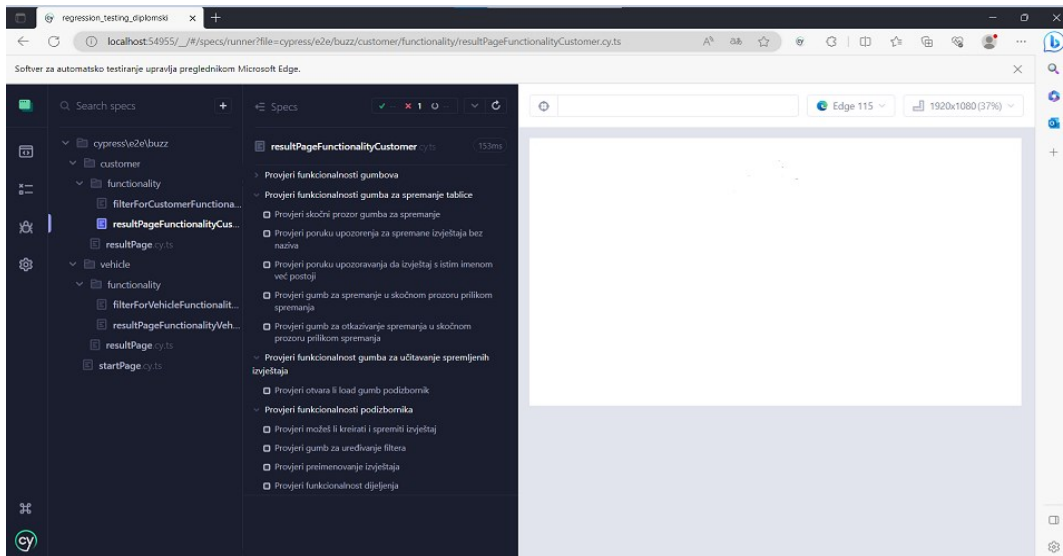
regression_testing_diplomski

localhost:54955/__/#/specs/runner?file=cypress/e2e/buzz/customer/functionality/resultPageFunctionalityCustomer.cy.ts

Softver za automatsko testiranje upravlja preglednikom Microsoft Edge.

Search specs

Specs

✓ -- ✕ 1 ○ --

cypress\e2e\buzz
customer
functionality
filterForCustomerFunctiona...
resultPageFunctionalityCus...
resultPage.cy.ts
vehicle
functionality
filterForVehicleFunctionalit...
resultPageFunctionalityVeh...
resultPage.cy.ts
startPage.cy.ts

resultPageFunctionalityCustomer.cy.ts 153ms

Provjeri funkcionalnosti gumbova
Provjeri funkcionalnosti gumba za spremanje tablice
Provjeri skočni prozor gumba za spremanje
Provjeri poruku upozorenja za spremane izvještaja bez naziva
Provjeri poruku upozoravanja da izvještaj s istim imenom već postoji
Provjeri gumb za spremanje u skočnom prozoru prilikom spremanja
Provjeri gumb za otkazivanje spremanja u skočnom prozoru prilikom spremanja
Provjeri funkcionalnost gumba za učitavanje spremljenih izvještaja
Provjeri otvara li load gumb podizbornik
Provjeri funkcionalnosti podizbornika
Provjeri možeš li kreirati i spremiti izvještaj
Provjeri gumb za uređivanje filtera
Provjeri preimenovanje izvještaja
Provjeri funkcionalnost dijeljenja

Edge 115

1920x1080 (37%)